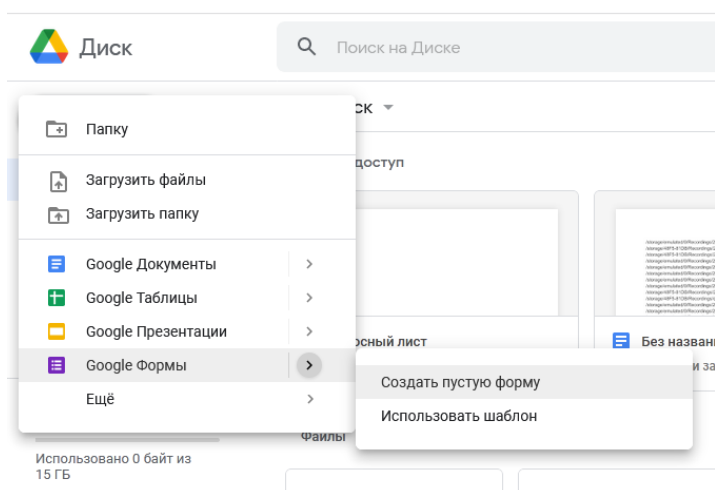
Диск

Поиск на Диске

Папку

Загрузить файлы

Загрузить папку

Google Документы

Google Таблицы

Google Презентации

Google Формы

Ещё

ск

доступ

осный лист

Без назван

и за

Создать пустую форму

Использовать шаблон

Файлы

Использовано 0 байт из 15 ГБ